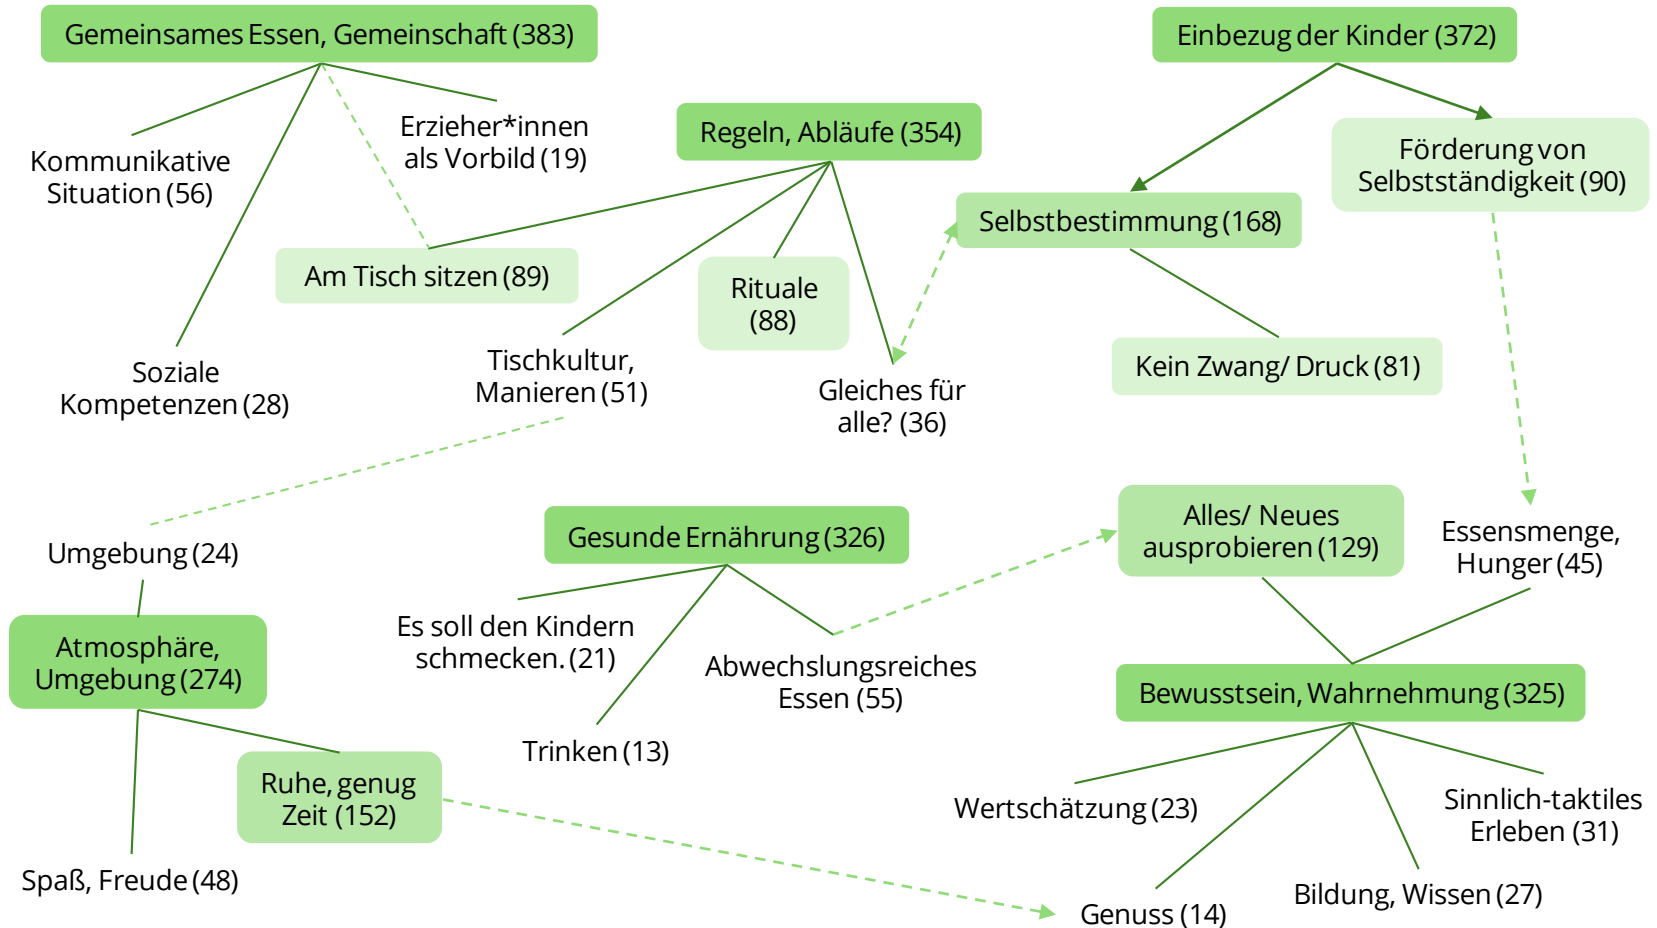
Gemeinsames Essen, Gemeinschaft (383)

Kommunikative Situation (56)

Erzieher*innen als Vorbild (19)

Soziale Kompetenzen (28)

Regeln, Abläufe (354)

Am Tisch sitzen (89)

Rituale (88)

Tischkultur, Manieren (51)

Gleiches für alle? (36)

Einbezug der Kinder (372)

Förderung von Selbstständigkeit (90)

Selbstbestimmung (168)

Kein Zwang/ Druck (81)

Umgebung (24)

Atmosphäre, Umgebung (274)

Ruhe, genug Zeit (152)

Spaß, Freude (48)

Gesunde Ernährung (326)

Es soll den Kindern schmecken. (21)

Abwechslungsreiches Essen (55)

Trinken (13)

Alles/ Neues ausprobieren (129)

Essensmenge, Hunger (45)

Bewusstsein, Wahrnehmung (325)

Wertschätzung (23)

Sinnlich-taktiles Erleben (31)

Genuss (14)

Bildung, Wissen (27)